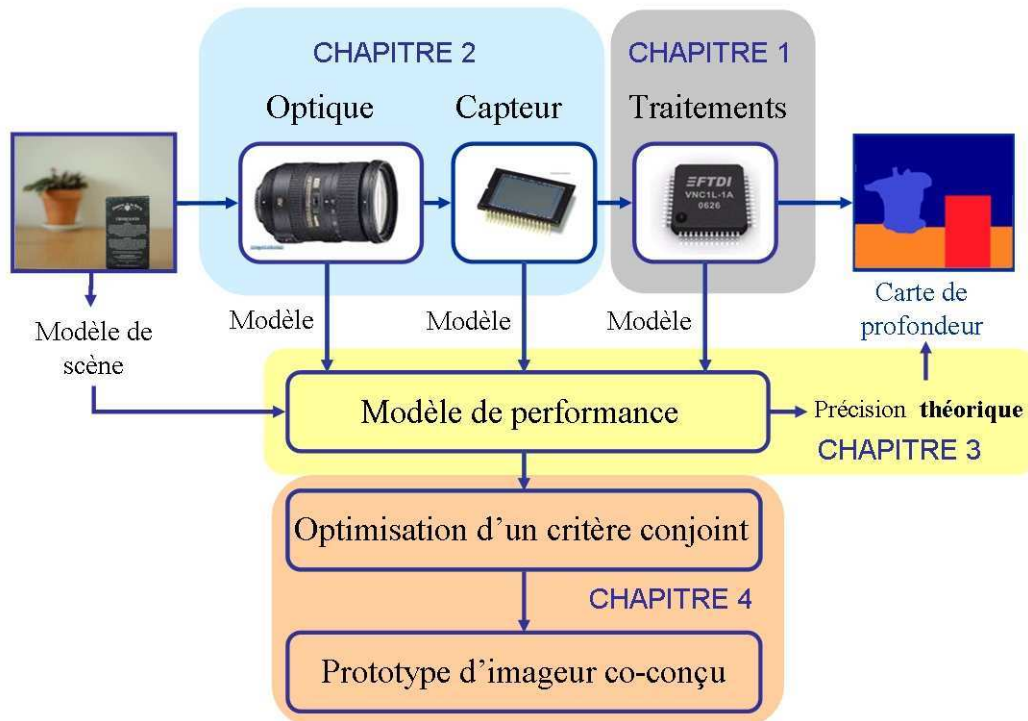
CHAPITRE 2

CHAPITRE 1

Optique

Capteur

Traitements

FTDI
VNC1L-1A
0626

Carte de profondeur

Modèle de scène

Modèle

Modèle

Modèle

Modèle de performance

Précision **théorique**

CHAPITRE 3

Optimisation d'un critère conjoint

CHAPITRE 4

Prototype d'imageur co-conçu